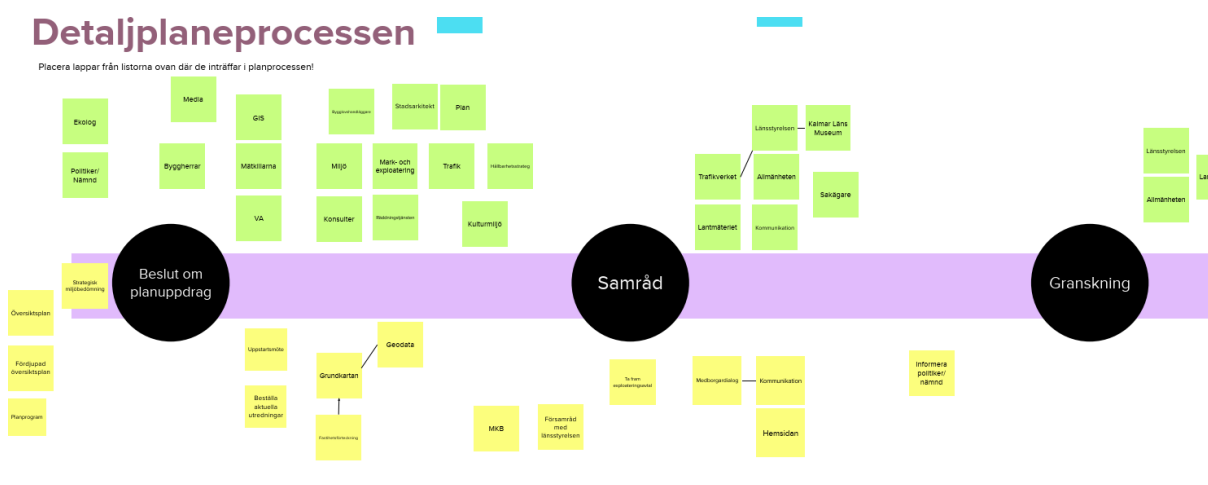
Detaljplaneprocessen

Placera lappar från listorna ovan där de inträffar i planprocessen!

Ekolog

Politiker/ Nämnd

Media

Byggherrar

GIS

Mätkillarna

VA

Byggovnmodiggen

Miljö

Konsulter

Stadsarkitekt

Mark- och exploatering

Bebyggelsegruppen

Plan

Trafik

Hållbarhetsstrateg

Kulturmiljö

Trafikverket

Lantmäteriet

Länsstyrelsen

Allmänheten

Kommunikation

Kalmar Läns Museum

Sakägare

Länsstyrelsen

Allmänheten

La

Strategisk miljöbedömning

Beslut om planuppdrag

Samråd

Granskning

Översiktsplan

Fördjupad översiktsplan

Planprogram

Uppstartsmöte

Beställa aktuella utredningar

Grundkartan

Geodata

Fastighetsförteckning

MKB

Församråd med länsstyrelsen

Ta fram exploateringsavtal

Medborgardialog

Kommunikation

Hemsidan

Informera politiker/ nämnd